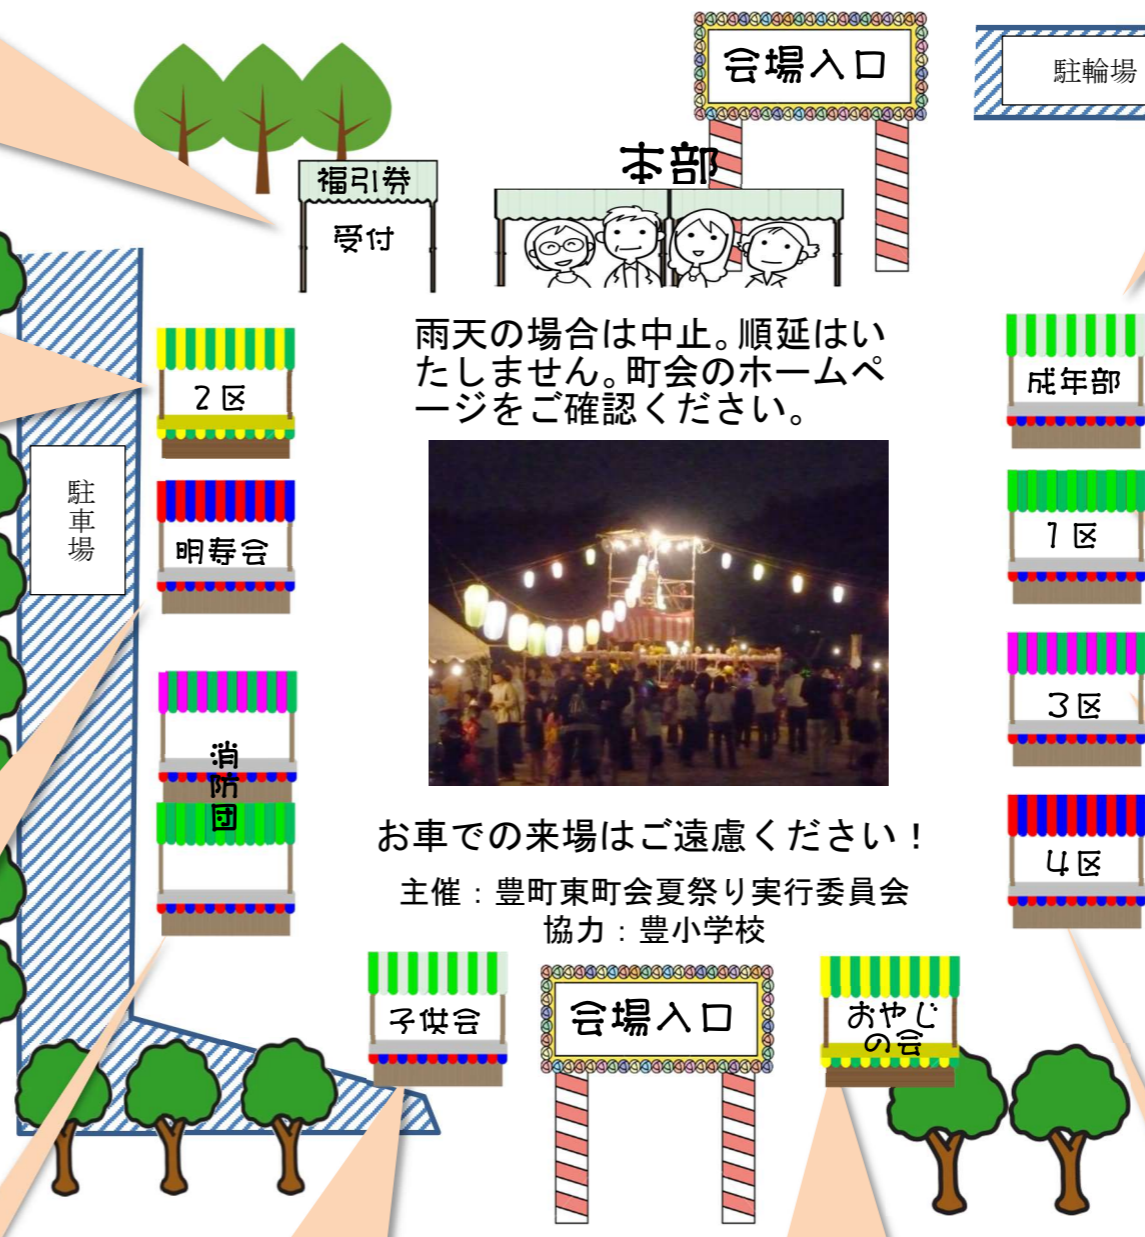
会場入口

駐輪場

本部

福引券

受付

2区

駐車場

明寿会

消防団

雨天の場合は中止。順延はいたしません。町会のホームページをご確認ください。

成年部

1区

3区

4区

お車での来場はご遠慮ください！

主催：豊町東町会夏祭り実行委員会
協力：豊小学校

子供会

会場入口

おやじの会